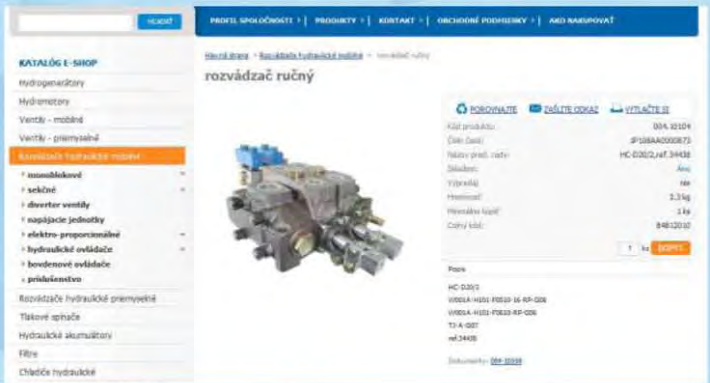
HĽADAŤ

PROFIL SPOLOČNOSTI | PRODUKTY | KONTAKT | OBCHODNÉ PODMIENKY | AKO NAKUPOVAŤ

KATALÓG E-SHOP

Hydrogenerátory

Hydromotory

Ventily - mobilné

Ventily - priemyselné

Rozvádzače hydraulické mobilné

monoblokové

sekčné

diverter ventily

napájacie jednotky

elektro-proporcionálne

hydraulické ovládače

bowdenové ovládače

príslušenstvo

Rozvádzače hydraulické priemyselné

Tlakové spínače

Hydraulické akumulátory

Filtre

Chladiče hydraulické

Hlavná stránka > Rozvádzače hydraulické mobilné > rozvádzač ručný

rozvádzač ručný

POROVNAJTE | ZAŠLITE ODKAZ | VYTLAČTE SI

| | |
|---|---|
| Kód produktu: | 004.10104 |
| Číslo časti: | 3P108AA0000873 |
| Názov pred. časti: | HC-D20/2,ref.34438 |
| Skladom: | Áno |
| Výpredaj: | nie |
| Hmotnosť: | 3,1 kg |
| Minimálny nákup: | 1 ks |
| Colný kód: | 84812010 |

1 ks DOPYT

Popis

HC-D20/2

W001A-H101-F0020-16-RP-G06

W001A-H101-F0020-RP-G06

T2-A-G07

ref.34438

Dokumenty: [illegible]